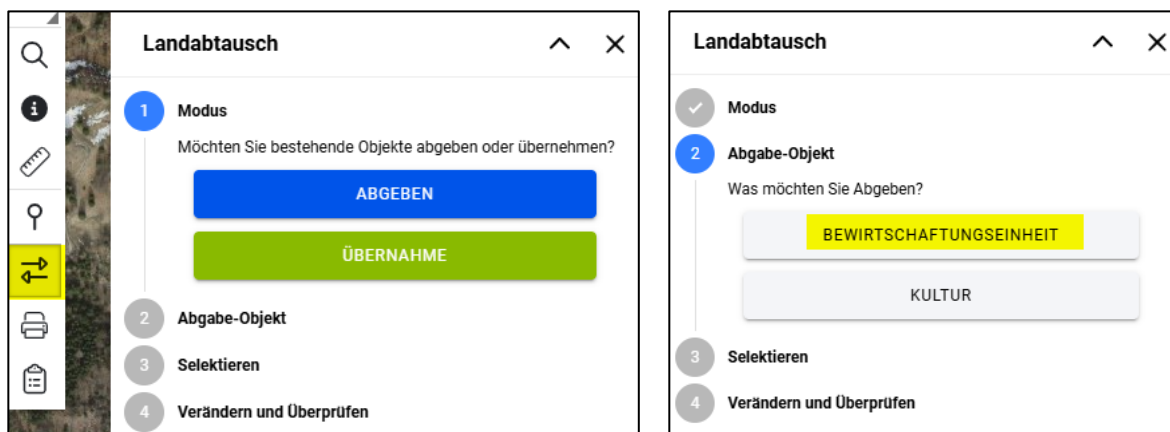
Landabtausch

1 Modus

Möchten Sie bestehende Objekte abgeben oder übernehmen?

ABGEBEN

ÜBERNAHME

2 Abgabe-Objekt

3 Selektieren

4 Verändern und Überprüfen

Landabtausch

Modus

2 Abgabe-Objekt

Was möchten Sie Abgeben?

BEWIRTSCHAFTUNGSEINHEIT

KULTUR

3 Selektieren

4 Verändern und Überprüfen